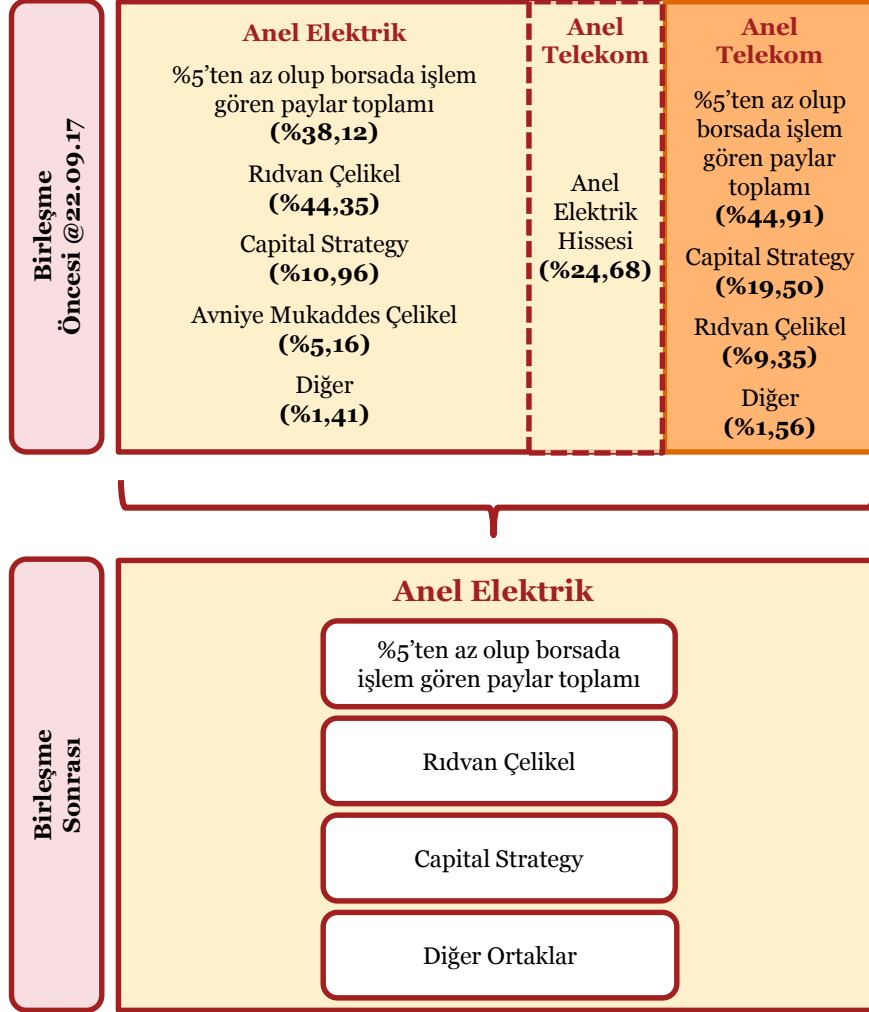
Birleşme Öncesi @22.09.17

Anel Elektrik

%5'ten az olup borsada işlem gören paylar toplamı (%38,12)

Rıdvan Çelikel (%44,35)

Capital Strategy (%10,96)

Avniye Mukaddes Çelikel (%5,16)

Diğer (%1,41)

Anel Telekom

Anel Elektrik Hissesi (%24,68)

Anel Telekom

%5'ten az olup borsada işlem gören paylar toplamı (%44,91)

Capital Strategy (%19,50)

Rıdvan Çelikel (%9,35)

Diğer (%1,56)

Birleşme Sonrası

Anel Elektrik

%5'ten az olup borsada işlem gören paylar toplamı

Rıdvan Çelikel

Capital Strategy

Diğer Ortaklar